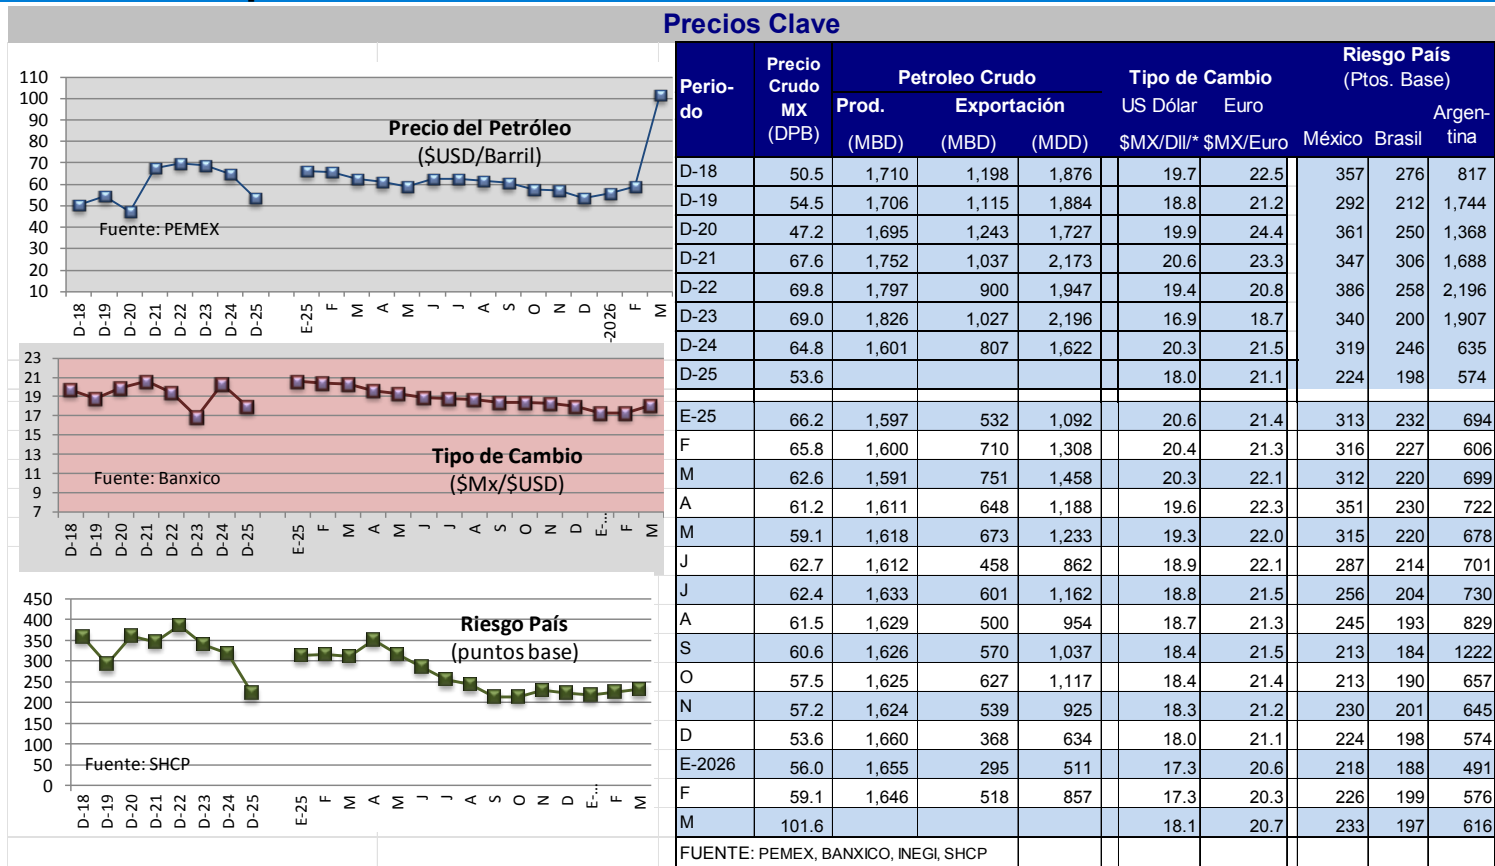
Precios Clave

110 100 90 80 70 60 50 40 30 20 10

Precio del Petróleo
($USD/Barril)

Fuente: PEMEX

D-18 D-19 D-20 D-21 D-22 D-23 D-24 D-25 E-25 F M A M J J A S O N D -2026 F M

23 21 19 17 15 13 11 9 7

Tipo de Cambio
($Mx/$USD)

Fuente: Banxico

D-18 D-19 D-20 D-21 D-22 D-23 D-24 D-25 E-25 F M A M J J A S O N D E... F M

450 400 350 300 250 200 150 100 50 0

Riesgo País
(puntos base)

Fuente: SHCP

D-18 D-19 D-20 D-21 D-22 D-23 D-24 D-25 E-25 F M A M J J A S O N D E... F M

| Periodo | Precio Crudo MX (DPB) | Petroleo Crudo Prod. (MBD) | Exportación (MBD) | (MDD) | Tipo de Cambio US Dólar $MX/Dll/* | Euro $MX/Euro | Riesgo País (Ptos. Base) México | Brasil | Argentina |
|---|---|---|---|---|---|---|---|---|---|
| D-18 | 50.5 | 1,710 | 1,198 | 1,876 | 19.7 | 22.5 | 357 | 276 | 817 |
| D-19 | 54.5 | 1,706 | 1,115 | 1,884 | 18.8 | 21.2 | 292 | 212 | 1,744 |
| D-20 | 47.2 | 1,695 | 1,243 | 1,727 | 19.9 | 24.4 | 361 | 250 | 1,368 |
| D-21 | 67.6 | 1,752 | 1,037 | 2,173 | 20.6 | 23.3 | 347 | 306 | 1,688 |
| D-22 | 69.8 | 1,797 | 900 | 1,947 | 19.4 | 20.8 | 386 | 258 | 2,196 |
| D-23 | 69.0 | 1,826 | 1,027 | 2,196 | 16.9 | 18.7 | 340 | 200 | 1,907 |
| D-24 | 64.8 | 1,601 | 807 | 1,622 | 20.3 | 21.5 | 319 | 246 | 635 |
| D-25 | 53.6 | | | | 18.0 | 21.1 | 224 | 198 | 574 |
| E-25 | 66.2 | 1,597 | 532 | 1,092 | 20.6 | 21.4 | 313 | 232 | 694 |
| F | 65.8 | 1,600 | 710 | 1,308 | 20.4 | 21.3 | 316 | 227 | 606 |
| M | 62.6 | 1,591 | 751 | 1,458 | 20.3 | 22.1 | 312 | 220 | 699 |
| A | 61.2 | 1,611 | 648 | 1,188 | 19.6 | 22.3 | 351 | 230 | 722 |
| M | 59.1 | 1,618 | 673 | 1,233 | 19.3 | 22.0 | 315 | 220 | 678 |
| J | 62.7 | 1,612 | 458 | 862 | 18.9 | 22.1 | 287 | 214 | 701 |
| J | 62.4 | 1,633 | 601 | 1,162 | 18.8 | 21.5 | 256 | 204 | 730 |
| A | 61.5 | 1,629 | 500 | 954 | 18.7 | 21.3 | 245 | 193 | 829 |
| S | 60.6 | 1,626 | 570 | 1,037 | 18.4 | 21.5 | 213 | 184 | 1222 |
| O | 57.5 | 1,625 | 627 | 1,117 | 18.4 | 21.4 | 213 | 190 | 657 |
| N | 57.2 | 1,624 | 539 | 925 | 18.3 | 21.2 | 230 | 201 | 645 |
| D | 53.6 | 1,660 | 368 | 634 | 18.0 | 21.1 | 224 | 198 | 574 |
| E-2026 | 56.0 | 1,655 | 295 | 511 | 17.3 | 20.6 | 218 | 188 | 491 |
| F | 59.1 | 1,646 | 518 | 857 | 17.3 | 20.3 | 226 | 199 | 576 |
| M | 101.6 | | | | 18.1 | 20.7 | 233 | 197 | 616 |

FUENTE: PEMEX, BANXICO, INEGI, SHCP